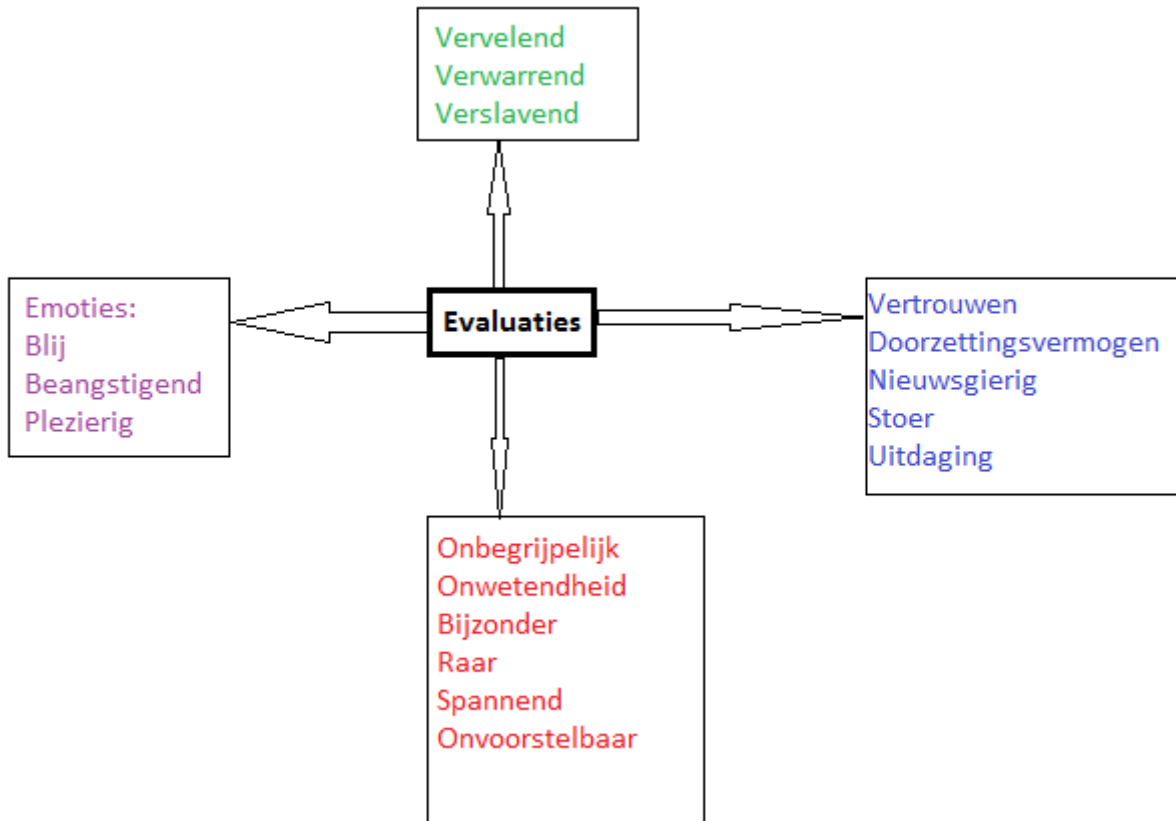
Vervelend
Verwarrend
Verslavend

Emoties:
Blij
Beangstigend
Plezierig

Evaluaties

Vertrouwen
Doorzettingsvermogen
Nieuwsgierig
Stoer
Uitdaging

Onbegrijpelijk
Onwetendheid
Bijzonder
Raar
Spannend
Onvoorstelbaar